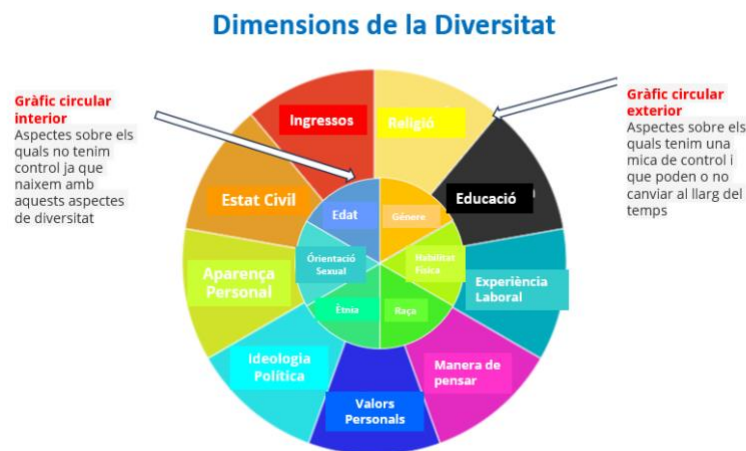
Dimensions de la Diversitat

Gràfic circular interior
Aspectes sobre els quals no tenim control ja que naixem amb aquests aspectes de diversitat

Gràfic circular exterior
Aspectes sobre els quals tenim una mica de control i que poden o no canviar al llarg del temps

Ingressos

Religió

Estat Civil

Educació

Aparença Personal

Experiència Laboral

Ideologia Política

Manera de pensar

Valors Personals

Edat

Gènere

Orientació Sexual

Habilitat Física

Ètnia

Raça